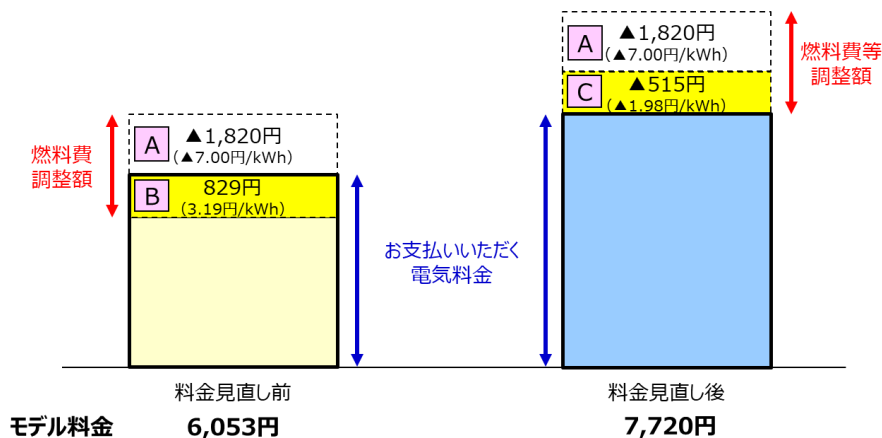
A ▲1,820円
(▲7.00円/kWh)

C ▲515円
(▲1.98円/kWh)

燃料費等
調整額

燃料費
調整額

A ▲1,820円
(▲7.00円/kWh)

B 829円
(3.19円/kWh)

お支払いいただく
電気料金

料金見直し前

料金見直し後

モデル料金 6,053円 7,720円